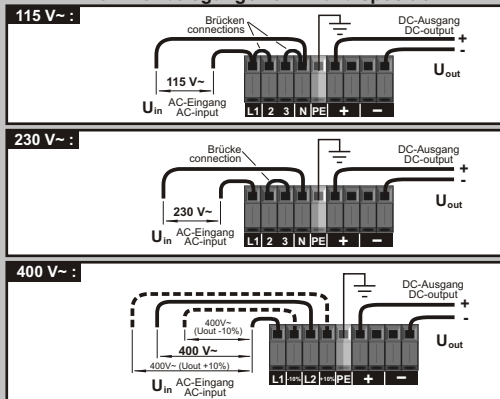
115 V~ :

Brücken
connections

DC-Ausgang
DC-output

+
-

115 V~

U$_{in}$ AC-Eingang
AC-input

L1 2 3 N PE + −

U$_{out}$

230 V~ :

Brücke
connection

DC-Ausgang
DC-output

+
-

230 V~

U$_{in}$ AC-Eingang
AC-input

L1 2 3 N PE + −

U$_{out}$

400 V~ :

DC-Ausgang
DC-output

+
-

400V~
(Uout -10%)

400 V~

400V~ (Uout +10%)

U$_{in}$ AC-Eingang
AC-input

L1 -10% L2 +10% PE + −

U$_{out}$